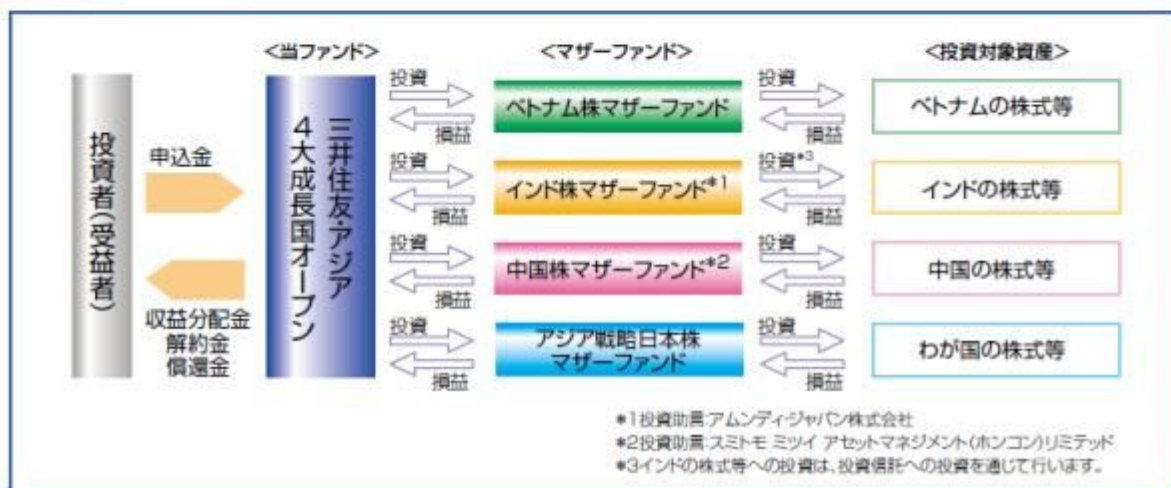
<当ファンド>

<マザーファンド>

<投資対象資産>

投資者(受益者)

申込金

収益分配金
解約金
償還金

三井住友・アジア
4大成長国オープン

投資

損益

ベトナム株マザーファンド

投資

損益

ベトナムの株式等

投資

損益

インド株マザーファンド*1

投資*3

損益

インドの株式等

投資

損益

中国株マザーファンド*2

投資

損益

中国の株式等

投資

損益

アジア戦略日本株
マザーファンド

投資

損益

わが国の株式等

*1投資助言:アムンディ・ジャパン株式会社
*2投資助言:スミトモ ミツイ アセットマネジメント(ホンコン)リミテッド
*3インドの株式等への投資は、投資信託への投資を通じて行います。